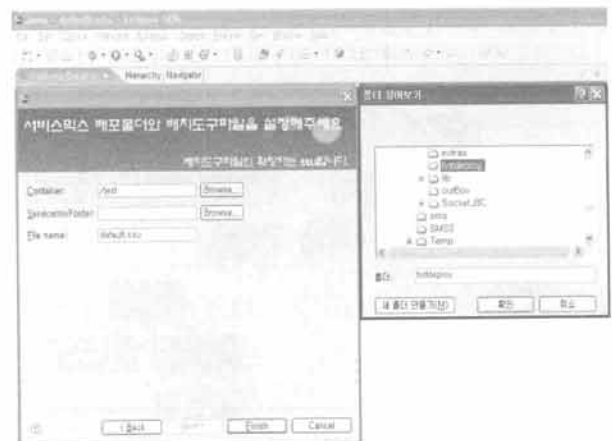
Hierarchy Navigator

서비스믹스 배포폴더와 패치도구파일을 설정해주세요

패치도구파일의 확장자는 sss입니다

Container: /test Browse...

ServicemixFolder: Browse...

File name: default.sss

< Back Next > Finish Cancel

폴더 찾아보기

extras

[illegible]

lib

outBox

Socket.JBC

smx

SMSS

Temp

폴더: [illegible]

새 폴더 만들기(M) 확인 취소